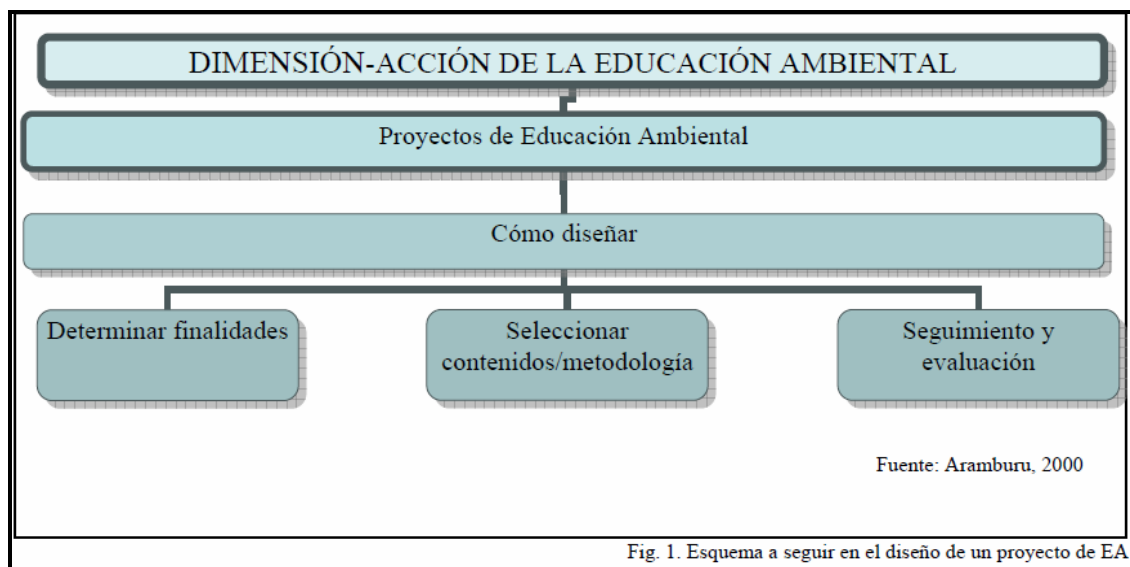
DIMENSIÓN-ACCIÓN DE LA EDUCACIÓN AMBIENTAL

Proyectos de Educación Ambiental

Cómo diseñar

Determinar finalidades

Seleccionar contenidos/metodología

Seguimiento y evaluación

Fuente: Aramburu, 2000

Fig. 1. Esquema a seguir en el diseño de un proyecto de EA